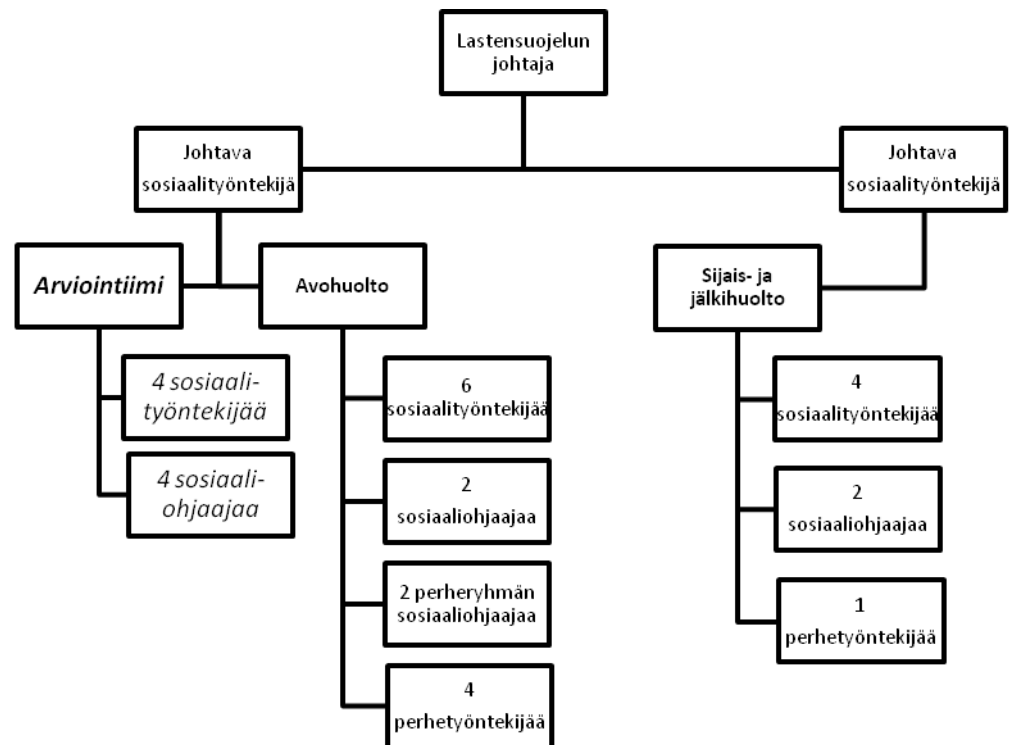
Lastensuojelun johtaja

Johtava sosiaalityöntekijä

Johtava sosiaalityöntekijä

Arviointiimi

4 sosiaali-työntekijää

4 sosiaali-ohjaajaa

Avohuolto

6 sosiaalityöntekijää

2 sosiaaliohjaajaa

2 perheryhmän sosiaaliohjaajaa

4 perhetyöntekijää

Sijais- ja jälkihuolto

4 sosiaalityöntekijää

2 sosiaaliohjaajaa

1 perhetyöntekijää